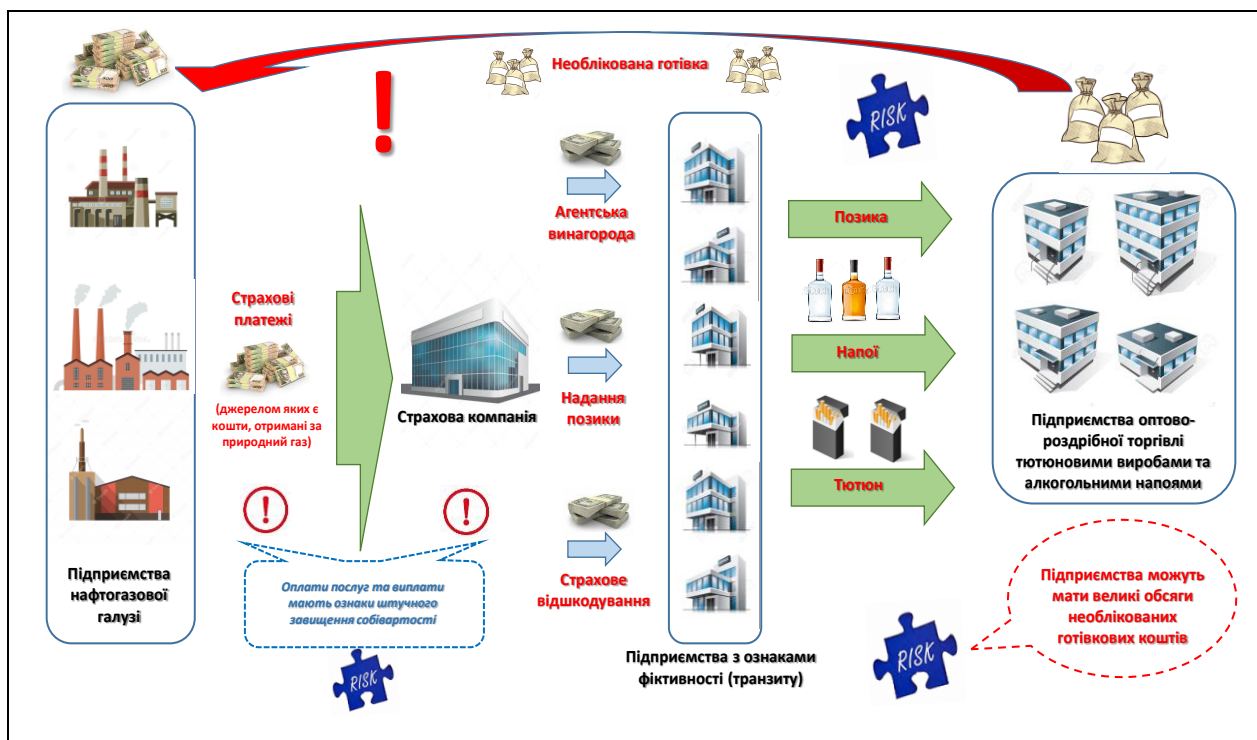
Необлікована готівка

RISK

Страхові платежі

(джерелом яких є кошти, отримані за природний газ)

Підприємства нафтогазової галузі

Оплати послуг та виплати мають ознаки штучного завищення собівартості

RISK

Страхова компанія

Агентська винагорода

Надання позики

Страхове відшкодування

Підприємства з ознаками фіктивності (транзиту)

Позика

Напої

Тютюн

Підприємства оптово-роздрібної торгівлі тютюновими виробами та алкогольними напоями

Підприємства можуть мати великі обсяги необлікованих готівкових коштів

RISK